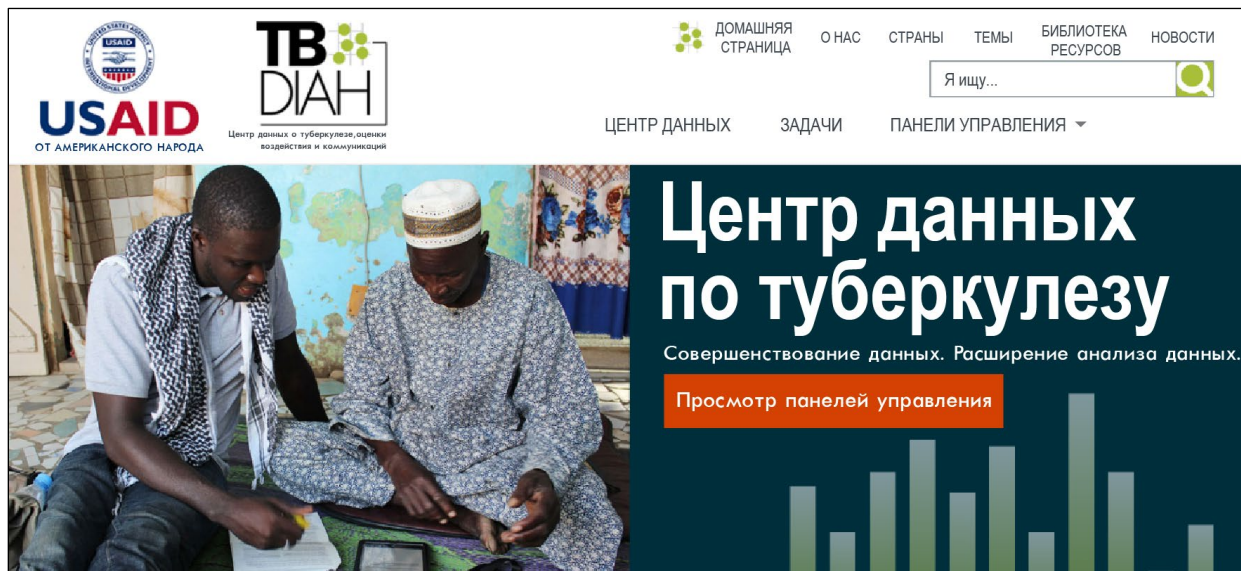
UNITED STATES AGENCY INTERNATIONAL DEVELOPMENT
USAID
USAID
ОТ АМЕРИКАНСКОГО НАРОДА

TB DIAH
Центр данных о туберкулезе,оценки воздействия и коммуникаций

ДОМАШНЯЯ СТРАНИЦА
О НАС
СТРАНЫ
ТЕМЫ
БИБЛИОТЕКА РЕСУРСОВ
НОВОСТИ

Я ищу...

ЦЕНТР ДАННЫХ
ЗАДАЧИ
ПАНЕЛИ УПРАВЛЕНИЯ

Центр данных по туберкулезу

Совершенствование данных. Расширение анализа данных.

Просмотр панелей управления